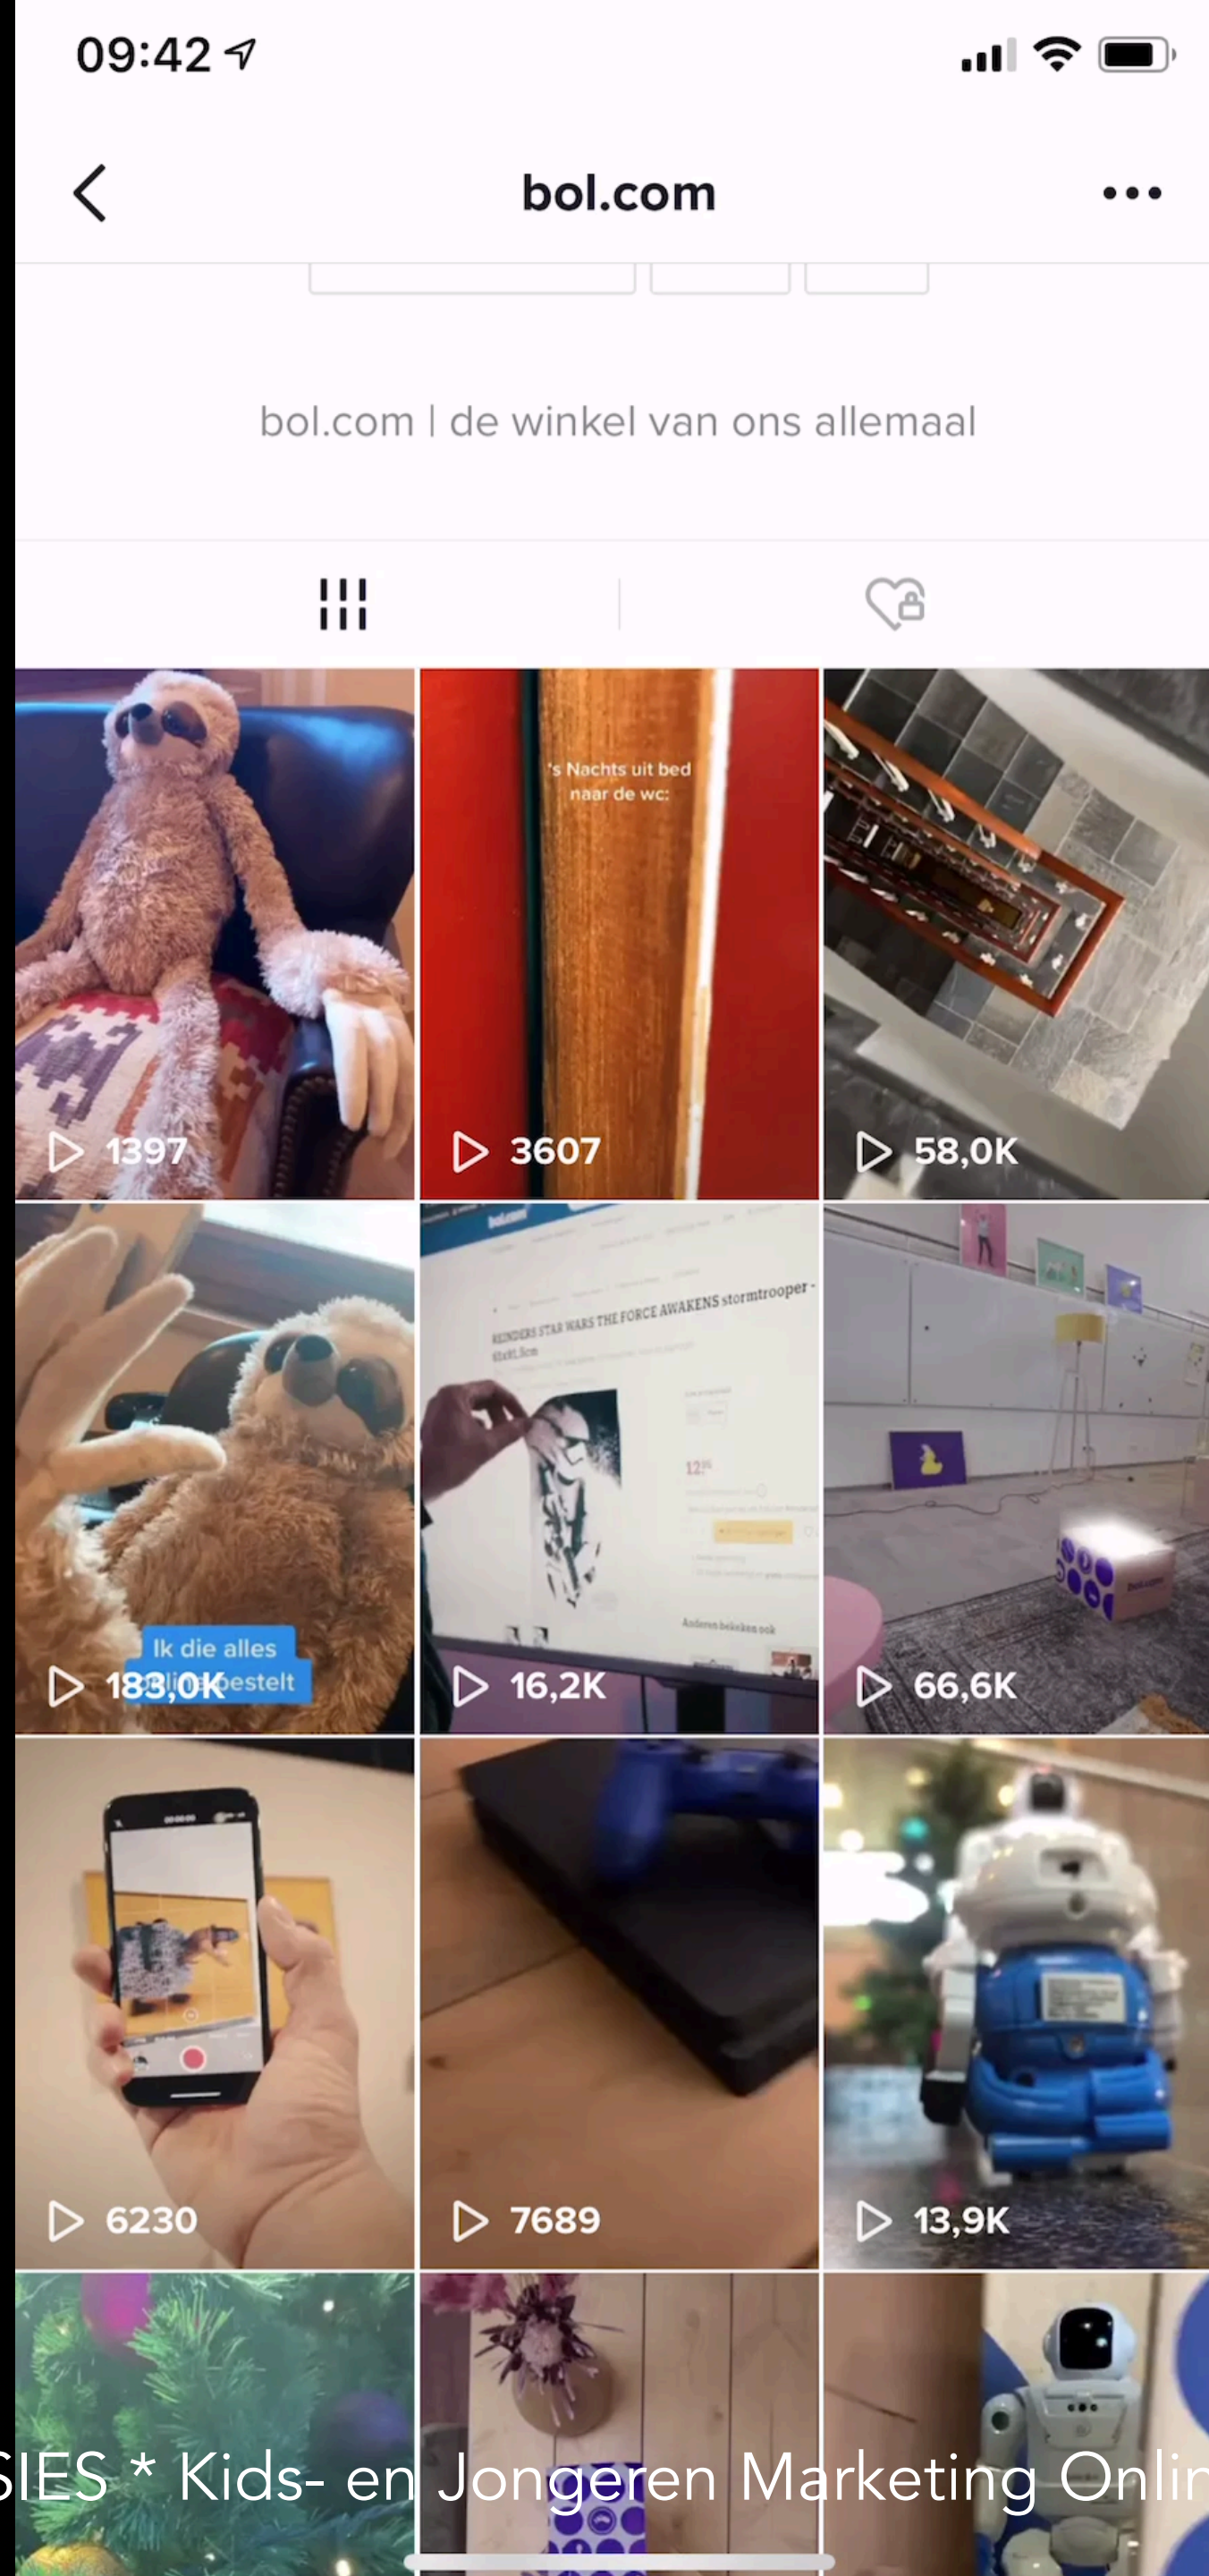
09:42

bol.com

bol.com | de winkel van ons allemaal

1397

's Nachts uit bed naar de wc:

3607

58,0K

Ik die alles online bestelt

183,0K

REINDERS STAR WARS THE FORCE AWAKENS stormtrooper

16,2K

66,6K

6230

7689

13,9K

SIES * Kids- en Jongeren Marketing Onlin